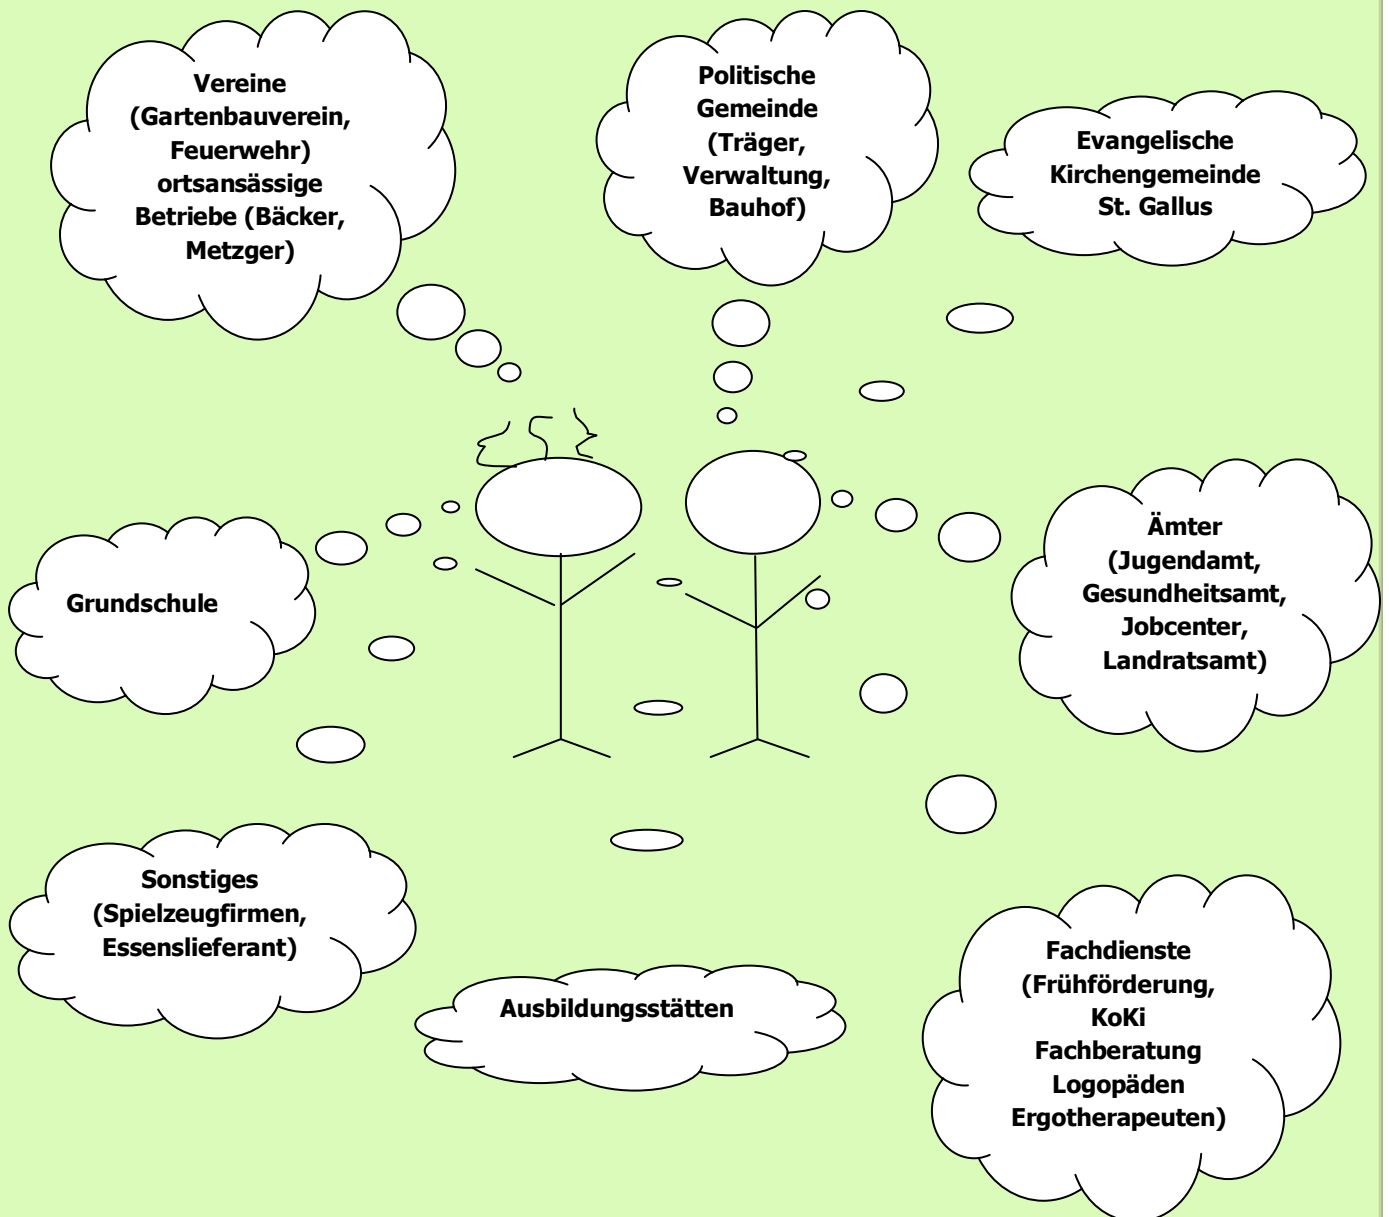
Vereine (Gartenbauverein, Feuerwehr) ortsansässige Betriebe (Bäcker, Metzger)

Politische Gemeinde (Träger, Verwaltung, Bauhof)

Evangelische Kirchengemeinde St. Gallus

Grundschule

Ämter (Jugendamt, Gesundheitsamt, Jobcenter, Landratsamt)

Sonstiges (Spielzeugfirmen, Essenslieferant)

Ausbildungsstätten

Fachdienste (Frühförderung, KoKi Fachberatung Logopäden Ergotherapeuten)